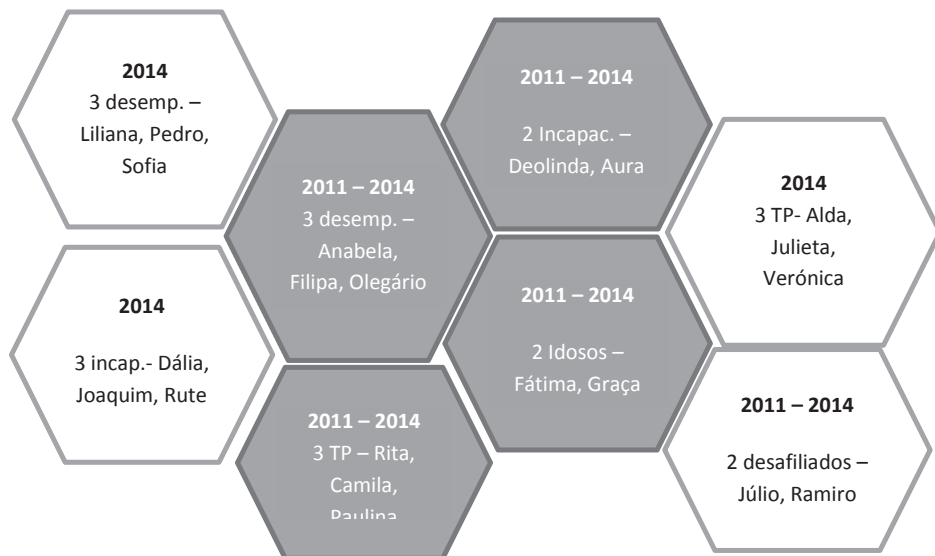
**2014**
3 desemp. – Liliana, Pedro, Sofia

**2014**
3 incap.- Dália, Joaquim, Rute

**2011 – 2014**
3 desemp. – Anabela, Filipa, Olegário

**2011 – 2014**
3 TP – Rita, Camila, Paulina

**2011 – 2014**
2 Incapac. – Deolinda, Aura

**2011 – 2014**
2 Idosos – Fátima, Graça

**2014**
3 TP- Alda, Julieta, Verónica

**2011 – 2014**
2 desafiliados – Júlio, Ramiro